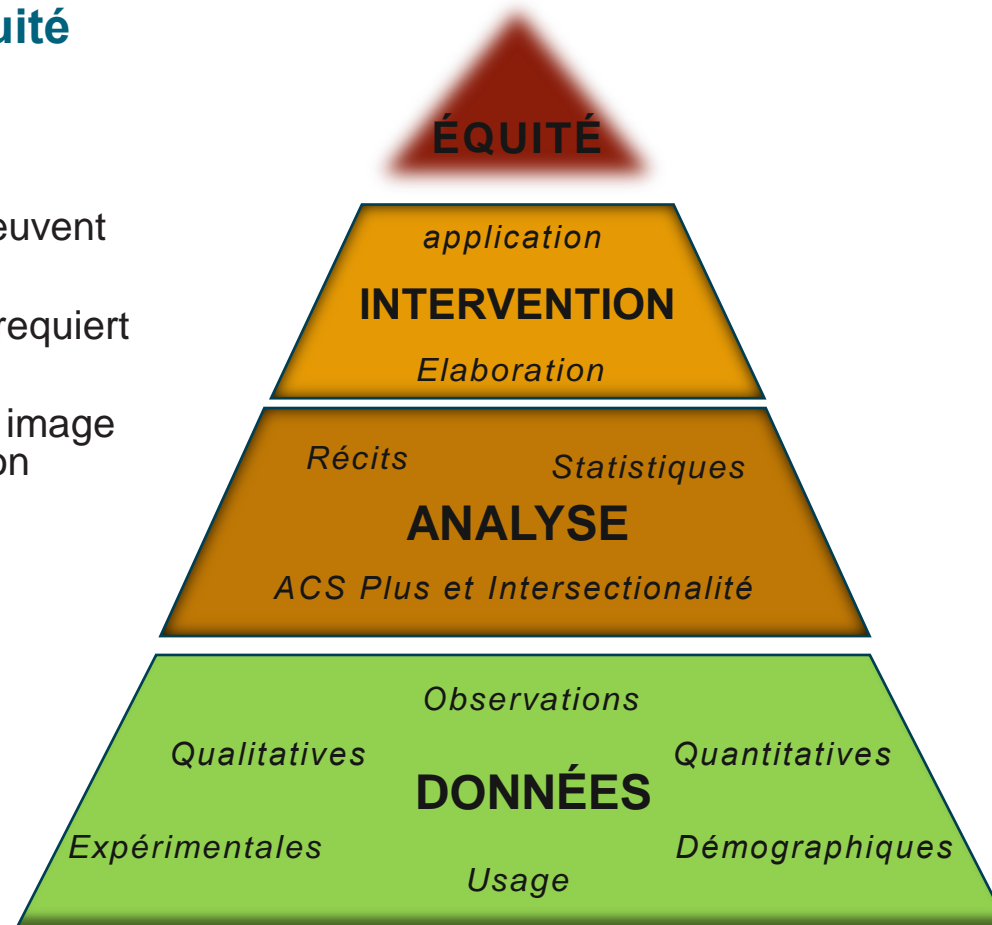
uité

euvent

requiert

image
on

ÉQUITÉ

application
INTERVENTION
Elaboration

Récits
Statistiques
ANALYSE
ACS Plus et Intersectionalité

Observations
Qualitatives
Quantitatives
DONNÉES
Expérimentales
Démographiques
Usage